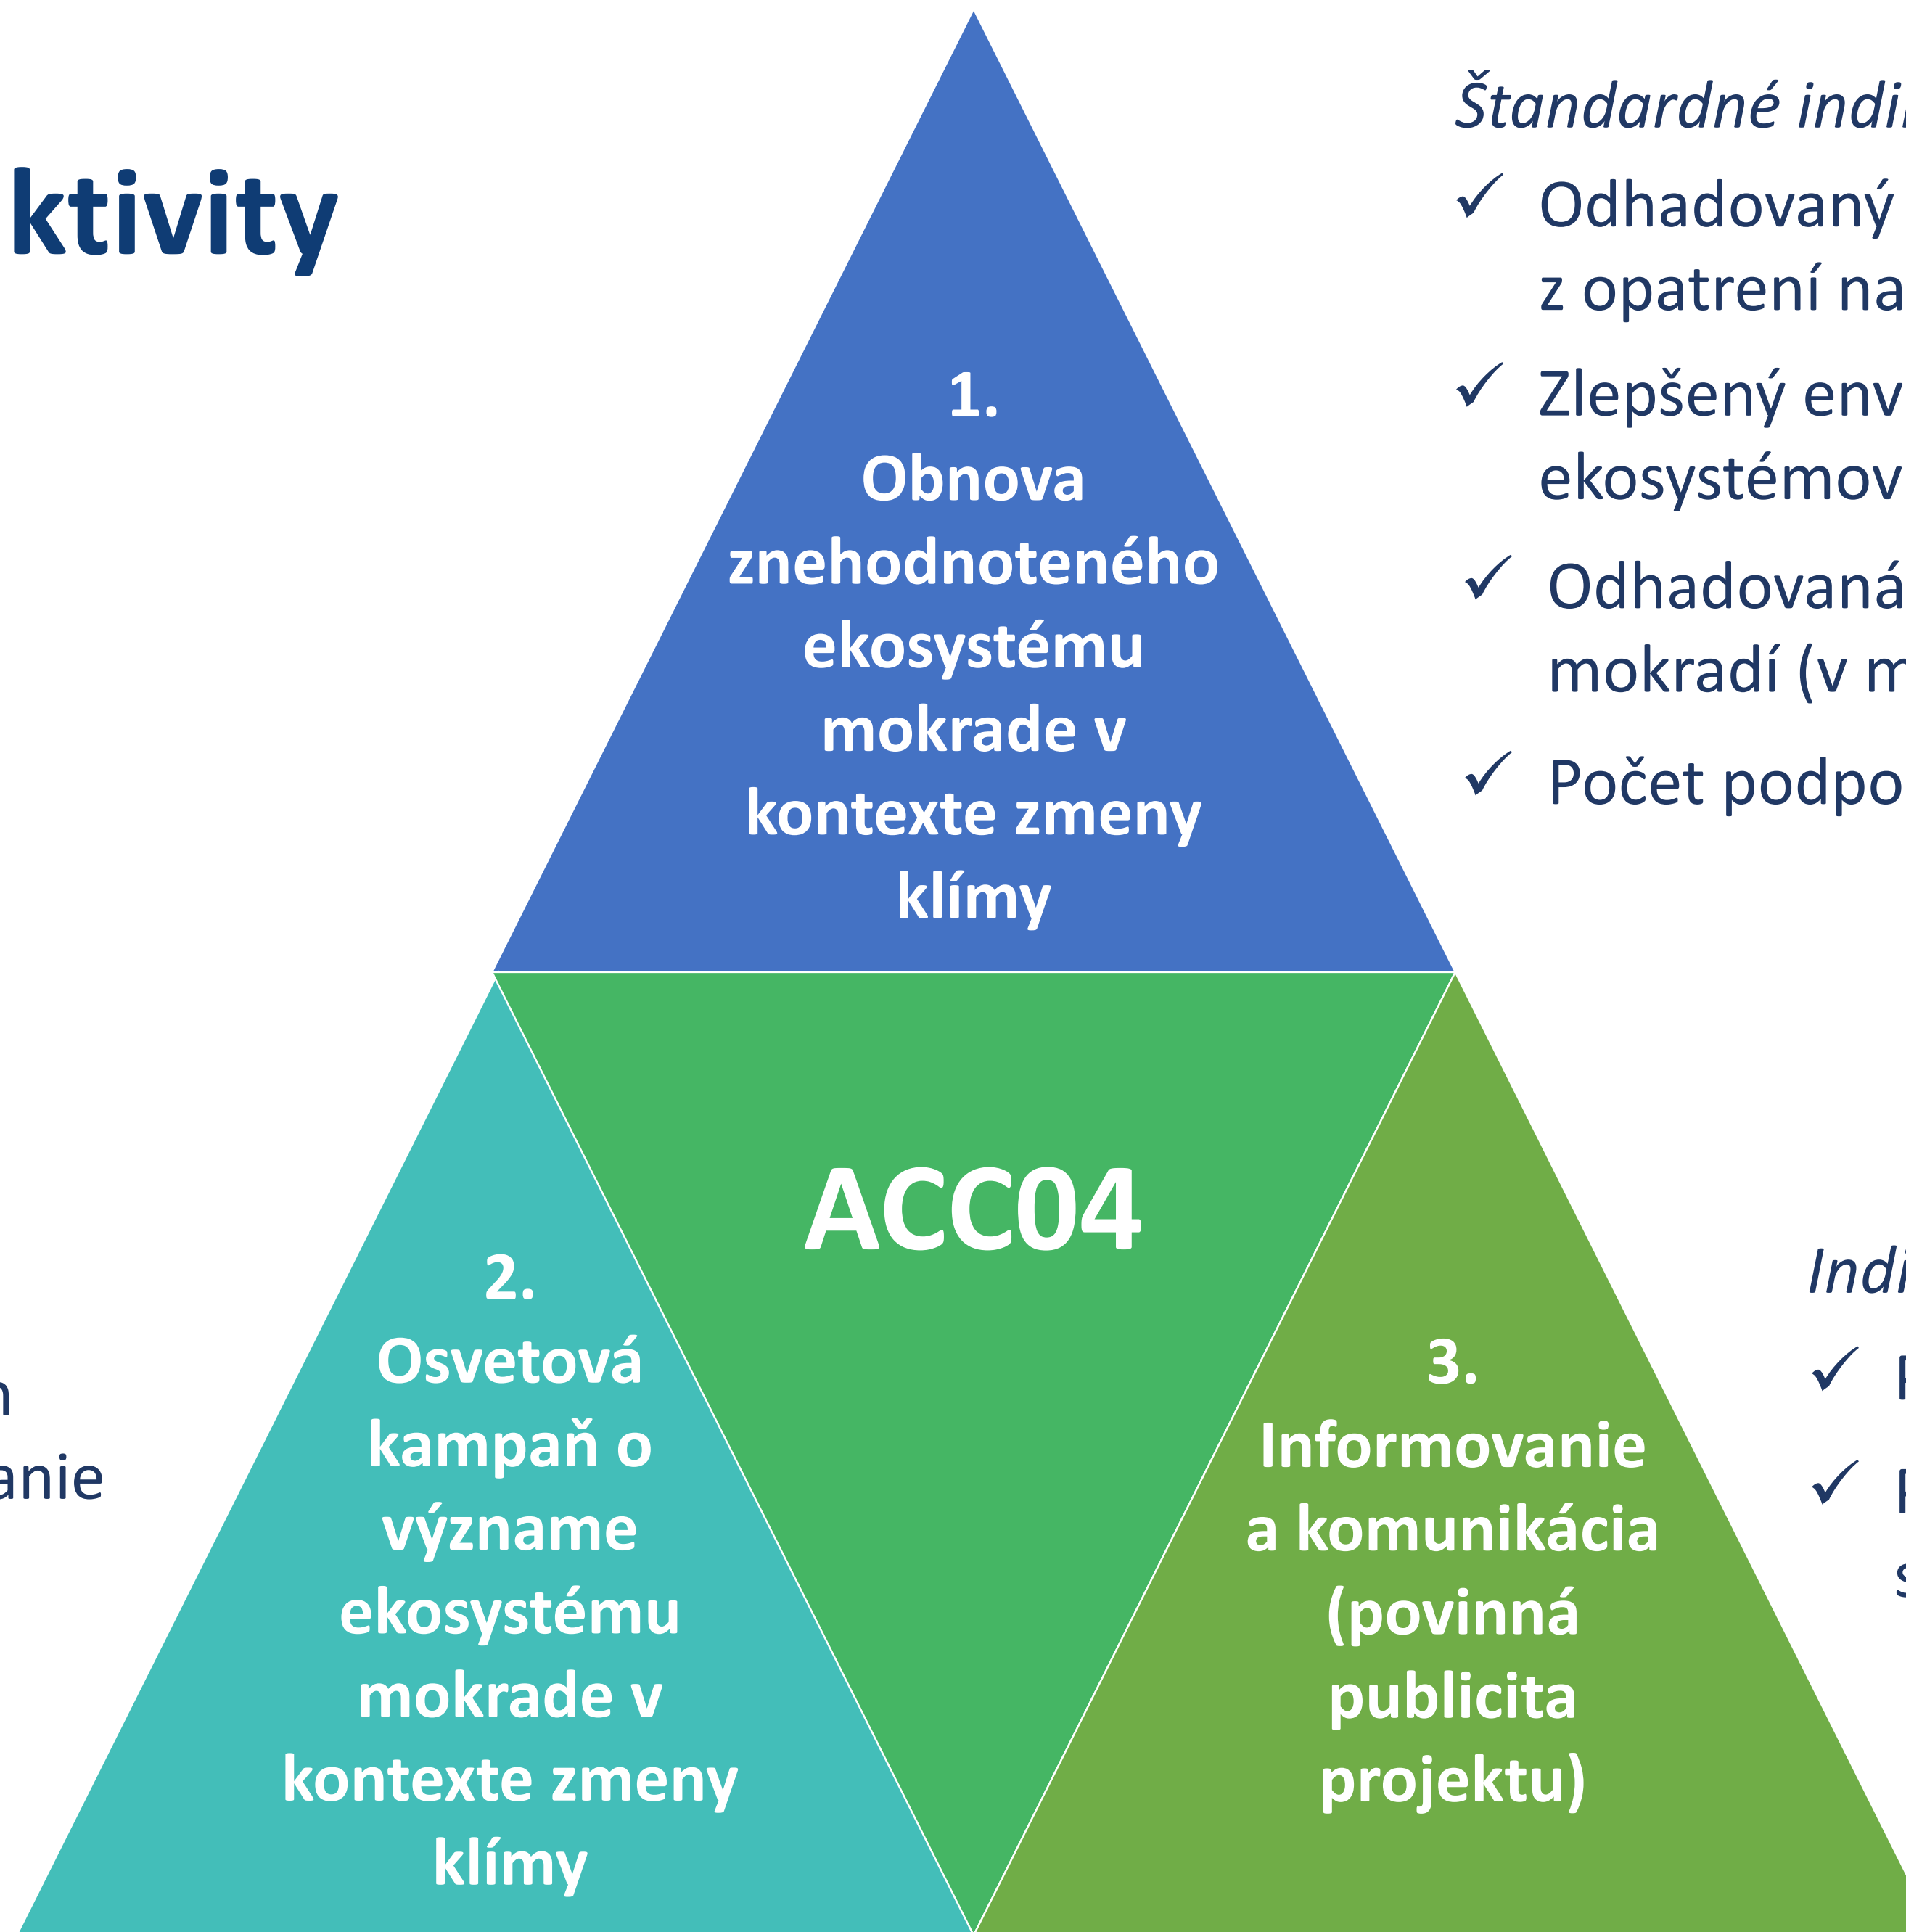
ktivity

Štandardné indi

✓ Odhadovaný z opatrení na

✓ Zlepšený env ekosystémov

✓ Odhadovaná mokradí (v m

✓ Počet podpo

1.
Obnova znehodnoteného ekosystému mokrade v kontexte zmeny klímy

ACC04

2.
Osvetová kampaň o význame ekosystému mokrade v kontexte zmeny klímy

3.
Informovanie a komunikácia (povinná publicita projektu)

Indi

✓ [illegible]

✓ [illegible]

n
anie